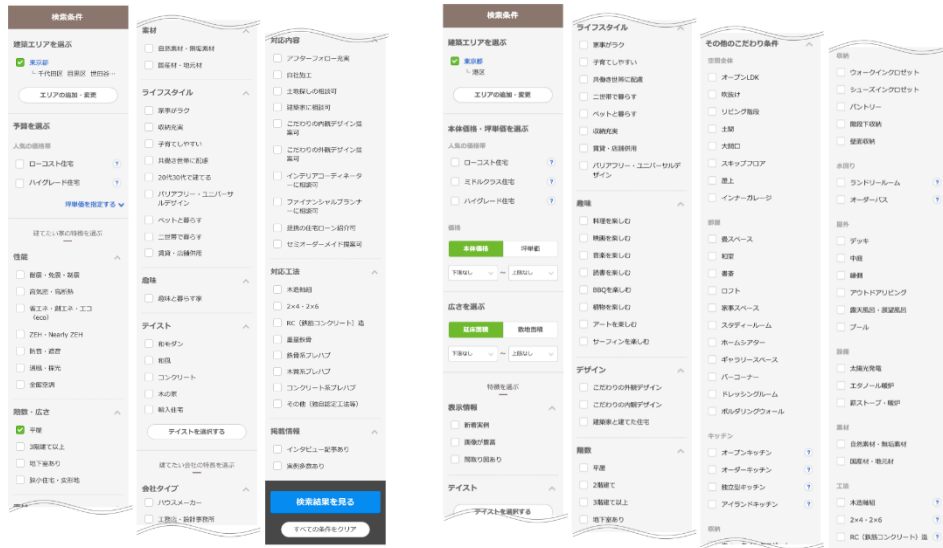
検索条件

建築エリアを選ぶ
東京都
千代田区 目黒区 世田谷…
エリアの追加・変更

予算を選ぶ
人気の価格帯
ローコスト住宅
ハイグレード住宅
坪単価を指定する

建てたい家の特徴を選ぶ

性能
耐震・免震・制震
高気密・高断熱
省エネ・創エネ・エコ（eco）
ZEH・Nearly ZEH
断熱・遮音
通風・採光
全館空調

階数・広さ
平屋
3階建て以上
地下室あり
狭小住宅・変形地

素材
自然素材・無垢素材
国産材・地元材

ライフスタイル
家事がラク
収納充実
子育てしやすい
共働き世帯に配慮
20代30代で建てる
バリアフリー・ユニバーサルデザイン
ペットと暮らす
二世帯で暮らす
賃貸・店舗併用

趣味
趣味と暮らす家

テイスト
和モダン
和風
コンクリート
木の家
輸入住宅
テイストを選択する

建てたい会社の特徴を選ぶ

会社タイプ
ハウスメーカー
工務店・設計事務所

対応内容
アフターフォロー充実
自社施工
土地探しの相談可
建替えに相談可
こだわりの内観デザイン提案可
こだわりの外観デザイン提案可
インテリアコーディネーターに相談可
ファイナンシャルプランナーに相談可
提携の住宅ローン紹介可
セミオーダーメイド提案可

対応工法
木造軸組
2×4・2×6
RC（鉄筋コンクリート）造
重量鉄骨
鉄骨系プレハブ
木質系プレハブ
コンクリート系プレハブ
その他（独自認定工法等）

掲載情報
インタビュー記事あり
実例多数あり

検索結果を見る
すべての条件をクリア

検索条件

建築エリアを選ぶ
東京都
港区
エリアの追加・変更

本体価格・坪単価を選ぶ
人気の価格帯
ローコスト住宅
ミドルクラス住宅
ハイグレード住宅

価格
本体価格
坪単価
下限なし 〜 上限なし

広さを選ぶ
延床面積
敷地面積
下限なし 〜 上限なし

特徴を選ぶ

表示情報
新着実例
画像が豊富
間取り図あり

テイスト
テイストを選択する

ライフスタイル
家事がラク
子育てしやすい
共働き世帯に配慮
二世帯で暮らす
ペットと暮らす
収納充実
賃貸・店舗併用
バリアフリー・ユニバーサルデザイン

趣味
料理を楽しむ
映画を楽しむ
音楽を楽しむ
読書を楽しむ
BBQを楽しむ
植物を楽しむ
アートを楽しむ
サーフィンを楽しむ

デザイン
こだわりの外観デザイン
こだわりの内観デザイン
建築家と建てた住宅

階数
平屋
2階建て
3階建て以上
地下室あり

その他のこだわり条件
空間全体
オープンLDK
吹抜け
リビング階段
土間
大開口
スキップフロア
屋上
インナーガレージ

部屋
書スペース
和室
書斎
ロフト
家事スペース
スタディールーム
ホームシアター
ギャラリースペース
バーコーナー
ドレッシングルーム
ボルダリングウォール

キッチン
オープンキッチン
オーダーキッチン
独立型キッチン
アイランドキッチン

収納
収納
ウォークインクロゼット
シューズインクロゼット
パントリー
階段下収納
壁面収納

水回り
ランドリールーム
オーバーバス

屋外
デッキ
中庭
縁側
アウトドアリビング
露天風呂・展望風呂
プール

設備
太陽光発電
エタノール暖炉
薪ストーブ・暖炉

素材
自然素材・無垢素材
国産材・地元材

工法
木造軸組
2×4・2×6
RC（鉄筋コンクリート）造